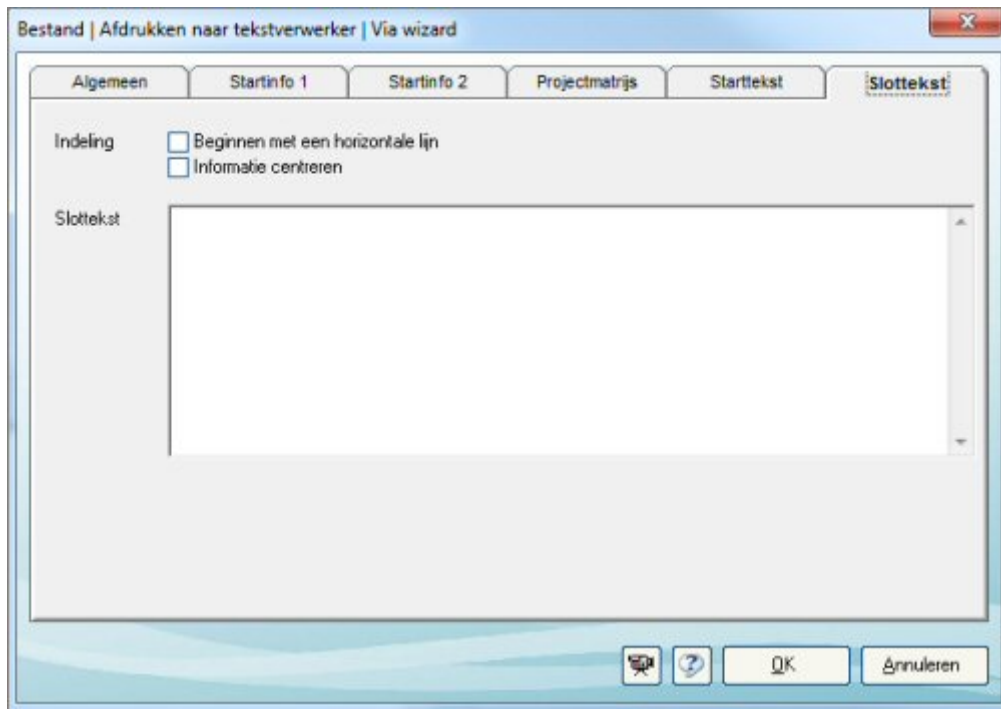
Bestand | Afdrukken naar tekstverwerker | Via wizard

Algemeen | Startinfo 1 | Startinfo 2 | Projectmatrijs | Starttekst | Slottekst

Indeling
Beginnen met een horizontale lijn
Informatie centreren

Slottekst

OK
Annuleren